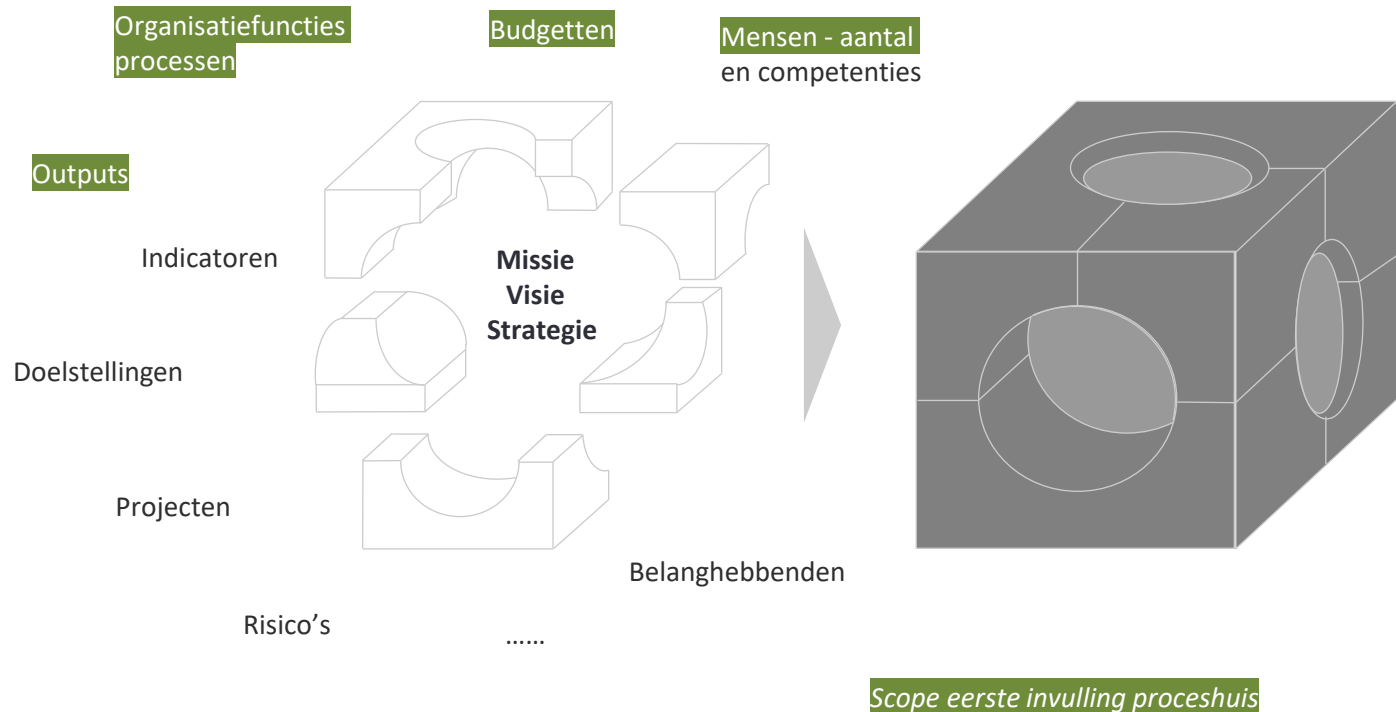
Organisatiefuncties processen

Budgetten

Mensen - aantal en competenties

Outputs

Indicatoren

Missie
Visie
Strategie

Doelstellingen

Projecten

Belanghebbenden

Risico’s

……

Scope eerste invulling proceshuis